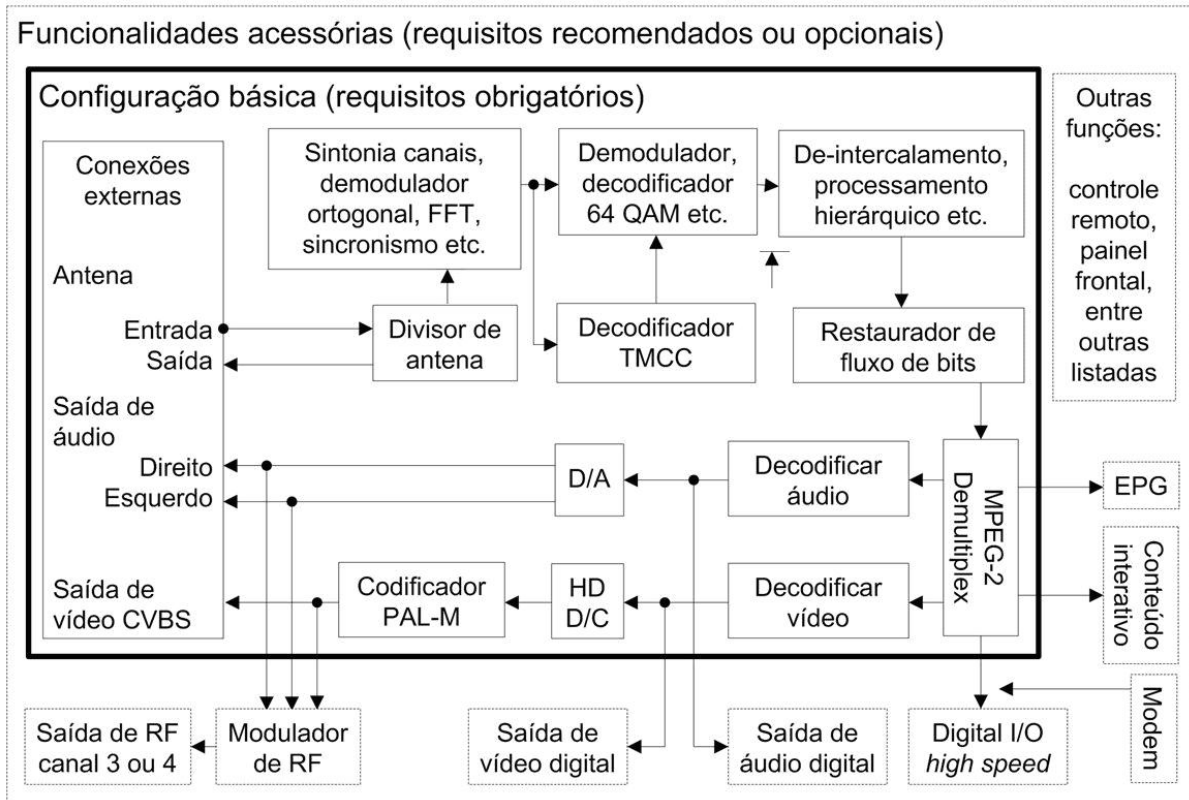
Funcionalidades acessórias (requisitos recomendados ou opcionais)

Configuração básica (requisitos obrigatórios)

Outras funções:

controle remoto, painel frontal, entre outras listadas

Conexões externas

Antena

Entrada
Saída

Saída de áudio

Direito
Esquerdo

Saída de vídeo CVBS

Sintonia canais, demodulador ortogonal, FFT, sincronismo etc.

Demodulador, decodificador 64 QAM etc.

De-intercalamento, processamento hierárquico etc.

Divisor de antena

Decodificador TMCC

Restaurador de fluxo de bits

D/A

Decodificar áudio

MPEG-2 Demultiplex

EPG

Conteúdo interativo

Codificador PAL-M

HD D/C

Decodificar vídeo

Modem

Saída de RF canal 3 ou 4

Modulador de RF

Saída de vídeo digital

Saída de áudio digital

Digital I/O *high speed*